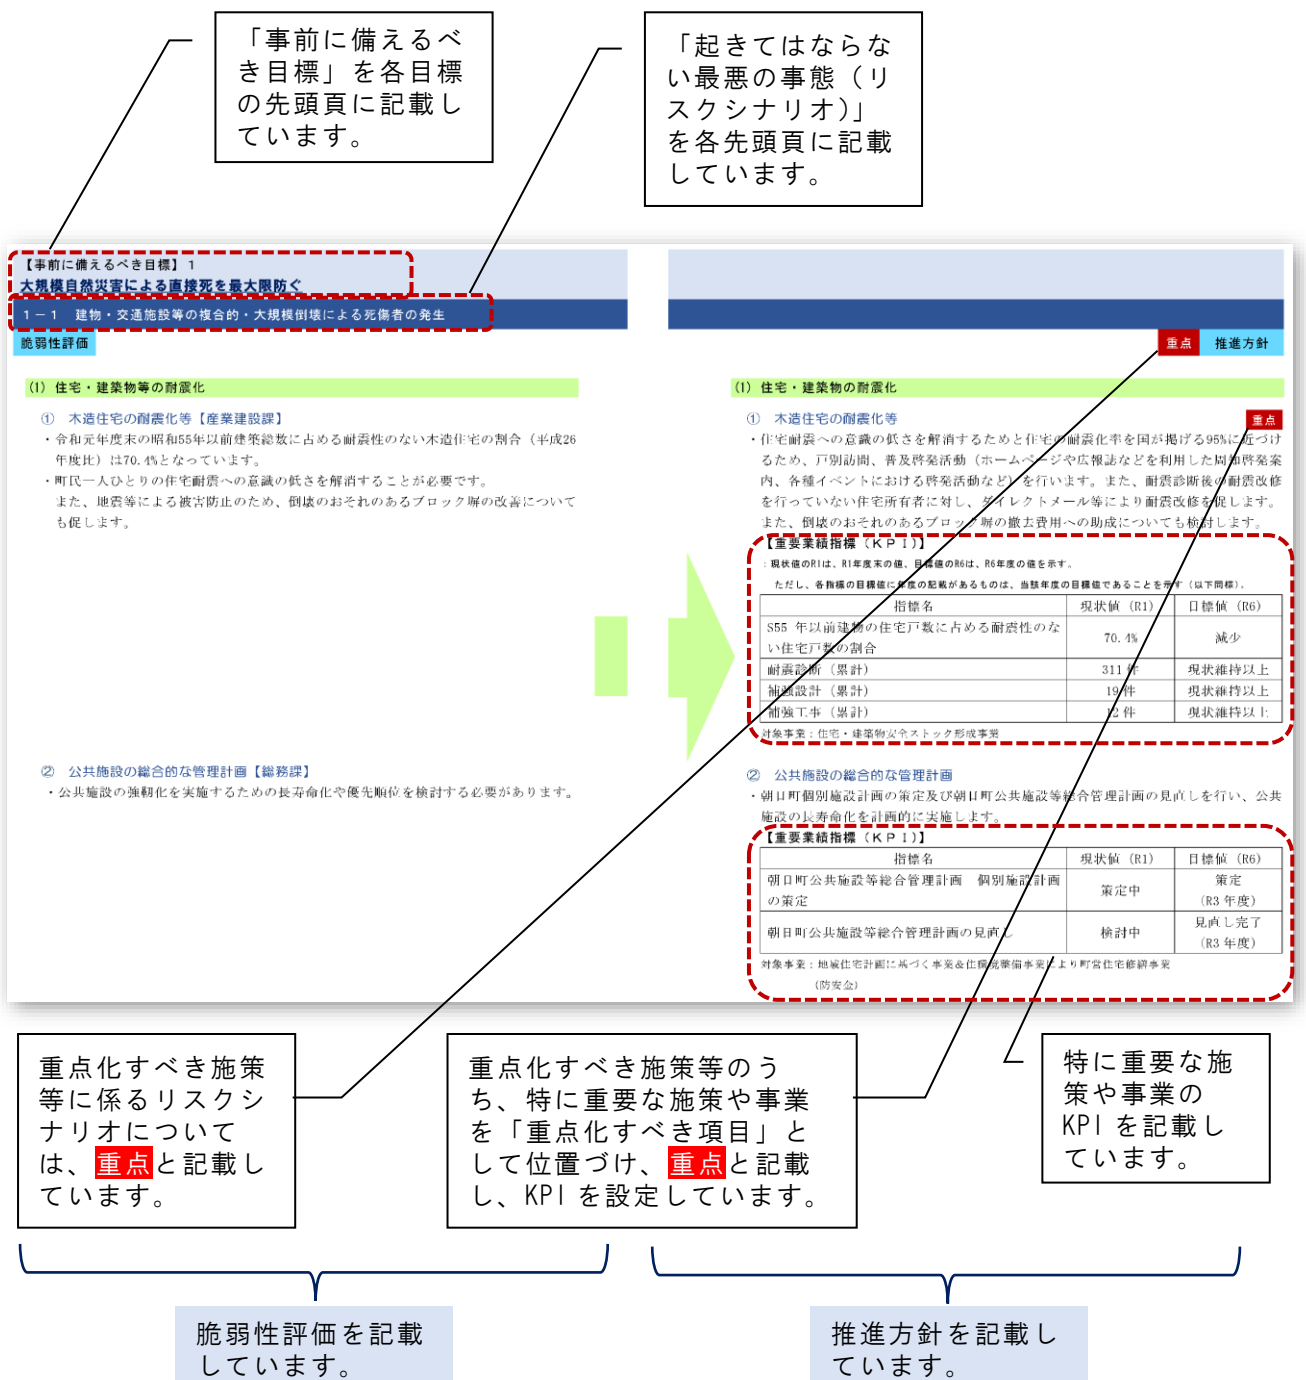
「事前に備えるべき目標」を各目標の先頭頁に記載しています。

「起きてはならない最悪の事態（リスクシナリオ）」を各先頭頁に記載しています。

【事前に備えるべき目標】 1
大規模自然災害による直接死を最大限防ぐ

1－1 建物・交通施設等の複合的・大規模倒壊による死傷者の発生

脆弱性評価

(1) 住宅・建築物等の耐震化

① 木造住宅の耐震化等【産業建設課】
・令和元年度末の昭和55年以前建築総数に占める耐震性のない木造住宅の割合（平成26年度比）は70.4%となっています。
・町民一人ひとりの住宅耐震への意識の低さを解消することが必要です。
また、地震等による被害防止のため、倒壊のおそれのあるブロック塀の改善についても促します。

② 公共施設の総合的な管理計画【総務課】
・公共施設の強靭化を実施するための長寿命化や優先順位を検討する必要があります。

重点 推進方針

(1) 住宅・建築物等の耐震化

① 木造住宅の耐震化等 重点
・住宅耐震への意識の低さを解消するためと住宅の耐震化率を国が掲げる95%に近づけるため、戸別訪問、普及啓発活動（ホームページや広報誌などを利用した周知啓発案内、各種イベントにおける啓発活動など）を行います。また、耐震診断後の耐震改修を行っていない住宅所有者に対し、ダイレクトメール等により耐震改修を促します。
また、倒壊のおそれのあるブロック塀の撤去費用への助成についても検討します。

【重要業績指標（KPI）】
：現状値のR1は、R1年度末の値、目標値のR6は、R6年度の値を示す。
ただし、各指標の目標値に年度の記載があるものは、当該年度の目標値であることを示す（以下同様）。

| 指標名 | 現状値（R1） | 目標値（R6） |
|---|---|---|
| S55 年以前建築の住宅戸数に占める耐震性のない住宅戸数の割合 | 70.4% | 減少 |
| 耐震診断（累計） | 311 件 | 現状維持以上 |
| 補強設計（累計） | 19 件 | 現状維持以上 |
| 補強工事（累計） | 12 件 | 現状維持以上 |

対象事業：住宅・建築物安全ストック形成事業

② 公共施設の総合的な管理計画
・朝日町個別施設計画の策定及び朝日町公共施設等総合管理計画の見直しを行い、公共施設の長寿命化を計画的に実施します。

【重要業績指標（KPI）】

| 指標名 | 現状値（R1） | 目標値（R6） |
|---|---|---|
| 朝日町公共施設等総合管理計画 個別施設計画の策定 | 策定中 | 策定（R3 年度） |
| 朝日町公共施設等総合管理計画の見直し | 検討中 | 見直し完了（R3 年度） |

対象事業：地域住宅計画に基づく事業&住環境整備事業により町営住宅修繕事業（防安金）

重点化すべき施策等に係るリスクシナリオについては、重点と記載しています。

重点化すべき施策等のうち、特に重要な施策や事業を「重点化すべき項目」として位置づけ、重点と記載し、KPIを設定しています。

特に重要な施策や事業のKPIを記載しています。

脆弱性評価を記載しています。

推進方針を記載しています。